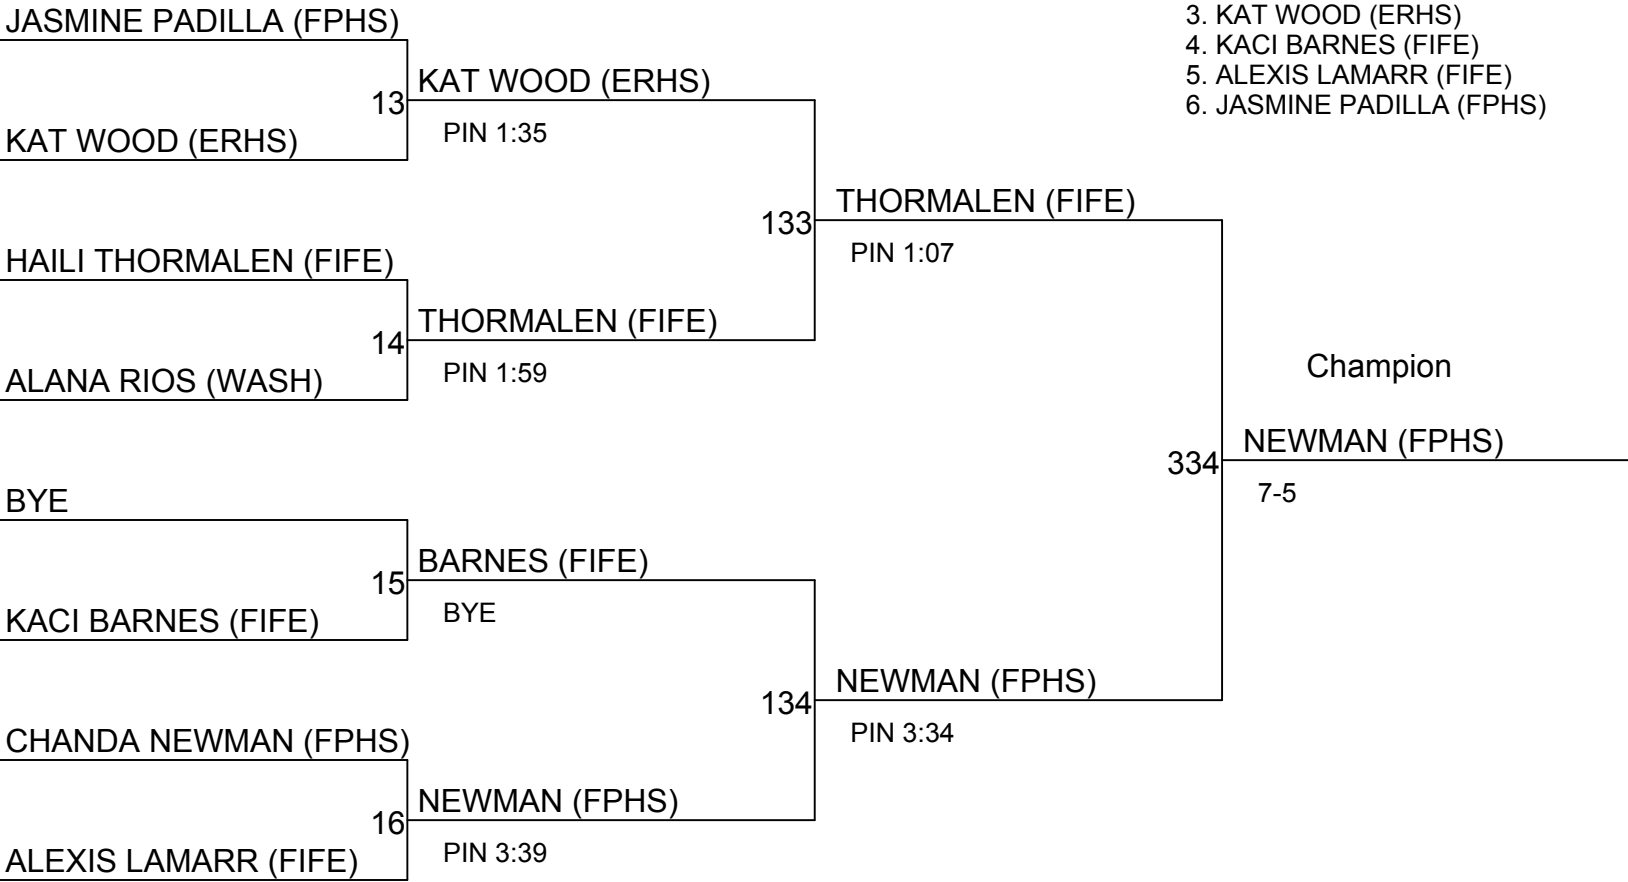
3. KAT WOOD (ERHS)
4. KACI BARNES (FIFE)
5. ALEXIS LAMARR (FIFE)
6. JASMINE PADILLA (FPHS)

JASMINE PADILLA (FPHS)
13
KAT WOOD (ERHS)
KAT WOOD (ERHS)
PIN 1:35

133
THORMALEN (FIFE)
PIN 1:07

HAILI THORMALEN (FIFE)
14
ALANA RIOS (WASH)
THORMALEN (FIFE)
PIN 1:59

Champion

334
NEWMAN (FPHS)
7-5

BYE
15
KACI BARNES (FIFE)
BARNES (FIFE)
BYE

134
NEWMAN (FPHS)
PIN 3:34

CHANDA NEWMAN (FPHS)
16
ALEXIS LAMARR (FIFE)
NEWMAN (FPHS)
PIN 3:39